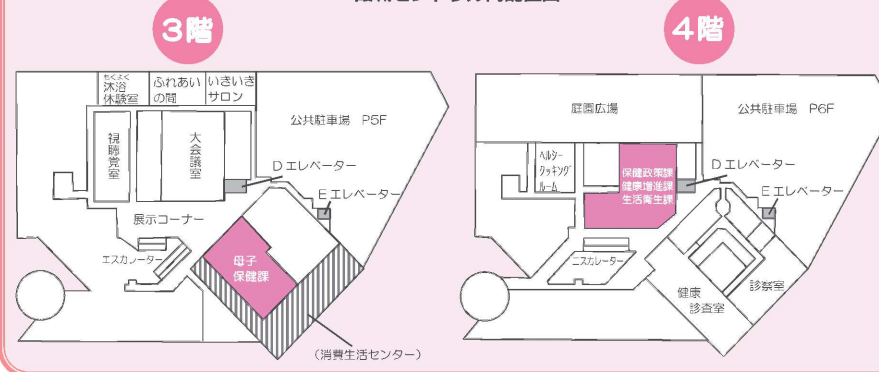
3階

もくよく
沐浴
体験室

ふれあいの間

いきいきサロン

視聴覚室

大会議室

公共駐車場 P5F

Dエレベーター

Eエレベーター

展示コーナー

エスカレーター

母子保健課

（消費生活センター）

4階

庭園広場

公共駐車場 P6F

ヘルシークッキングルーム

保健政策課
健康増進課
生活衛生課

Dエレベーター

Eエレベーター

エスカレーター

健康診査室

診察室